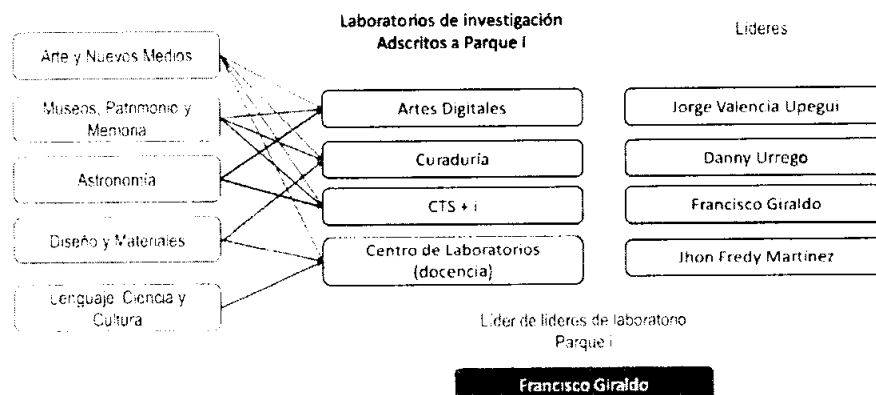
Laboratorios de investigación
Adscritos a Parque I

Lideres

Arte y Nuevos Medios

Museos, Patrimonio y Memoria

Astronomía

Diseño y Materiales

Lenguaje Ciencia y Cultura

Artes Digitales

Curaduría

CTS + i

Centro de Laboratorios (docencia)

Jorge Valencia Upegui

Danny Urrego

Francisco Giraldo

Jhon Fredy Martinez

Lider de lideres de laboratorio
Parque i

Francisco Giraldo